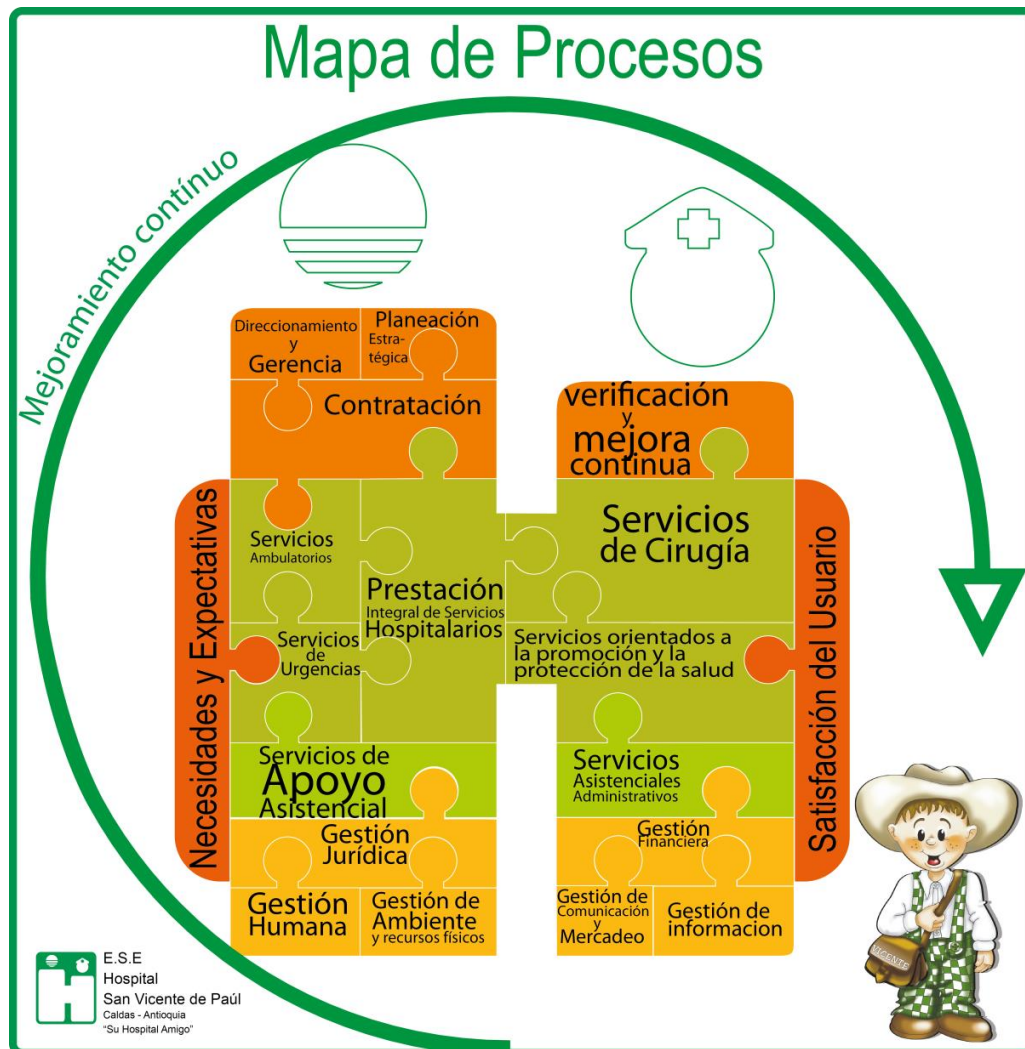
Mapa de Procesos

Mejoramiento contínuo

Direccionamiento y Gerencia

Planeación Estratégica

Contratación

verificación y mejora continua

Necesidades y Expectativas

Servicios Ambulatorios

Prestación Integral de Servicios Hospitalarios

Servicios de Cirugía

Servicios de Urgencias

Servicios orientados a la promoción y la protección de la salud

Satisfacción del Usuario

Servicios de Apoyo Asistencial

Servicios Asistenciales Administrativos

Gestión Jurídica

Gestión Financiera

Gestión Humana

Gestión de Ambiente y recursos físicos

Gestión de Comunicación y Mercadeo

Gestión de informacion

VICENTE

E.S.E
Hospital
San Vicente de Paúl
Caldas - Antioquia
"Su Hospital Amigo"